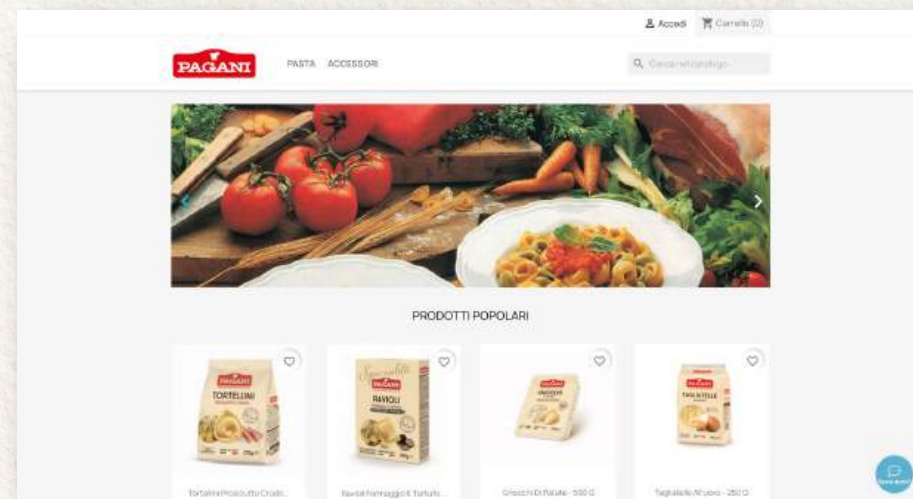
Accedi Carrello (0)

PAGANI

PASTA ACCESSORI

Cerca nel catalogo

PRODOTTI POPOLARI

PAGANI TORTELLINI

Specialità PAGANI RAVIOLI

PAGANI GNOCCHI

PAGANI TAGLIATELLE

Tortellini Prosciutto Crudo...

Ravioli Formaggio E Tartufo...

Gnocchi Di Patate - 500 G

Tagliatelle All'uovo - 250 G